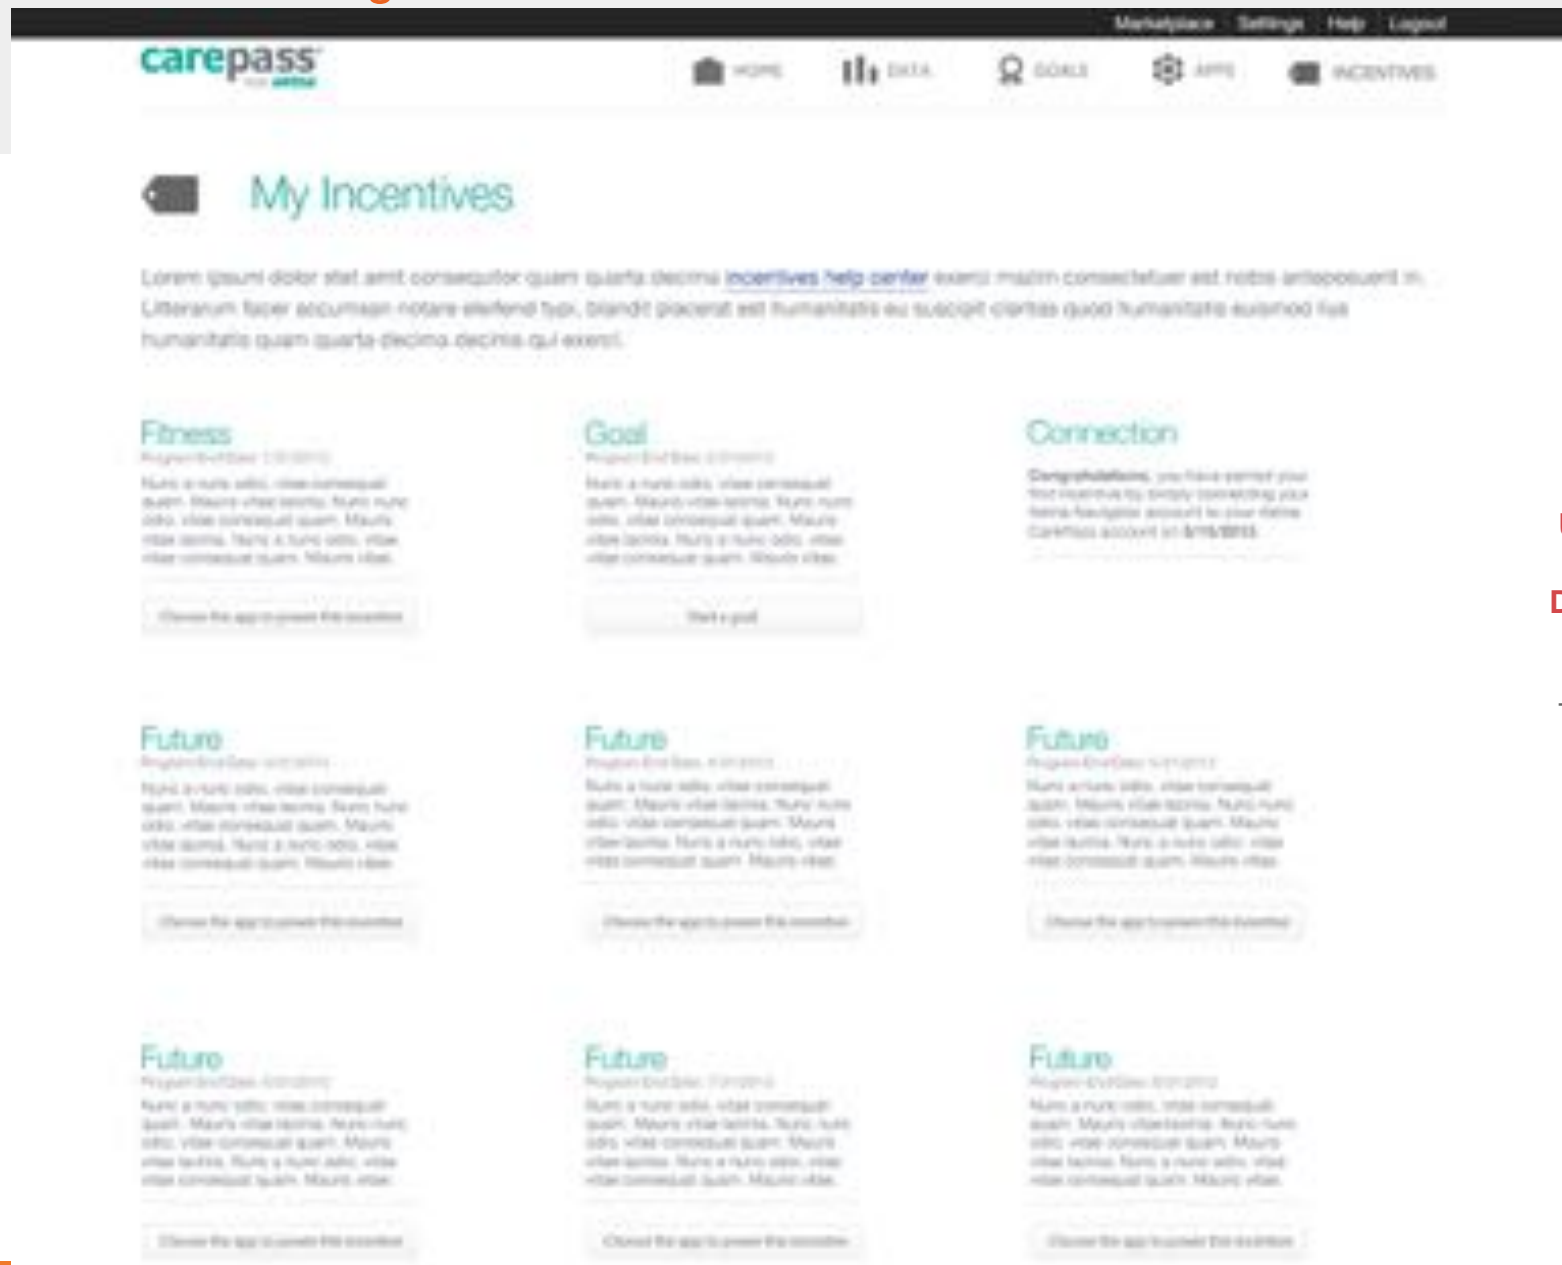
Marketplace Settings Help Logout

carepass from aetna

HOME DATA GOALS APPS INCENTIVES

My Incentives

Lorem ipsum dolor stet amit consequtor quam quarta decima incentives help center exerci mazim consectetuer est notos antepossuerit in. Litterarum facer accumsan notare eleifend typi, blandit placerat est humanitatis eu suscipit claritas quod humanitatis euismod fue humanitatis quam quarta decima decima qui exerci.

Fitness
Program End Date: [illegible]
Nunc a nunc odio, vitae consequat quam. Mauris vitae lacinia. Nunc nunc odio, vitae consequat quam. Mauris vitae lacinia. Nunc a nunc odio, vitae consequat quam. Mauris vitae.
Choose the app to power this incentive

Goal
Program End Date: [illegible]
Nunc a nunc odio, vitae consequat quam. Mauris vitae lacinia. Nunc nunc odio, vitae consequat quam. Mauris vitae lacinia. Nunc a nunc odio, vitae consequat quam. Mauris vitae.
Start a goal

Connection
Congratulations, you have earned your first incentive by simply connecting your fitness tracking account to your Aetna CarePass account on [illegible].

Future
Program End Date: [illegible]
Nunc a nunc odio, vitae consequat quam. Mauris vitae lacinia. Nunc nunc odio, vitae consequat quam. Mauris vitae lacinia. Nunc a nunc odio, vitae consequat quam. Mauris vitae.
Choose the app to power this incentive

Future
Program End Date: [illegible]
Nunc a nunc odio, vitae consequat quam. Mauris vitae lacinia. Nunc nunc odio, vitae consequat quam. Mauris vitae lacinia. Nunc a nunc odio, vitae consequat quam. Mauris vitae.
Choose the app to power this incentive

Future
Program End Date: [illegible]
Nunc a nunc odio, vitae consequat quam. Mauris vitae lacinia. Nunc nunc odio, vitae consequat quam. Mauris vitae lacinia. Nunc a nunc odio, vitae consequat quam. Mauris vitae.
Choose the app to power this incentive

Future
Program End Date: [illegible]
Nunc a nunc odio, vitae consequat quam. Mauris vitae lacinia. Nunc nunc odio, vitae consequat quam. Mauris vitae lacinia. Nunc a nunc odio, vitae consequat quam. Mauris vitae.
Choose the app to power this incentive

Future
Program End Date: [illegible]
Nunc a nunc odio, vitae consequat quam. Mauris vitae lacinia. Nunc nunc odio, vitae consequat quam. Mauris vitae lacinia. Nunc a nunc odio, vitae consequat quam. Mauris vitae.
Choose the app to power this incentive

Future
Program End Date: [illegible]
Nunc a nunc odio, vitae consequat quam. Mauris vitae lacinia. Nunc nunc odio, vitae consequat quam. Mauris vitae lacinia. Nunc a nunc odio, vitae consequat quam. Mauris vitae.
Choose the app to power this incentive